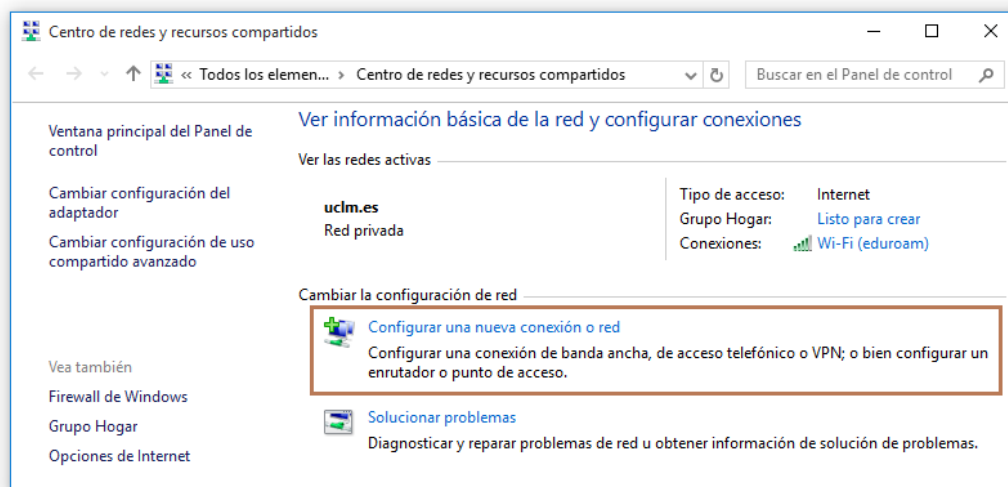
Centro de redes y recursos compartidos

« Todos los elemen... › Centro de redes y recursos compartidos

Buscar en el Panel de control

Ventana principal del Panel de control

Cambiar configuración del adaptador

Cambiar configuración de uso compartido avanzado

Vea también

Firewall de Windows

Grupo Hogar

Opciones de Internet

Ver información básica de la red y configurar conexiones

Ver las redes activas

uclm.es
Red privada

Tipo de acceso: Internet
Grupo Hogar: Listo para crear
Conexiones: Wi-Fi (eduroam)

Cambiar la configuración de red

Configurar una nueva conexión o red
Configurar una conexión de banda ancha, de acceso telefónico o VPN; o bien configurar un enrutador o punto de acceso.

Solucionar problemas
Diagnosticar y reparar problemas de red u obtener información de solución de problemas.